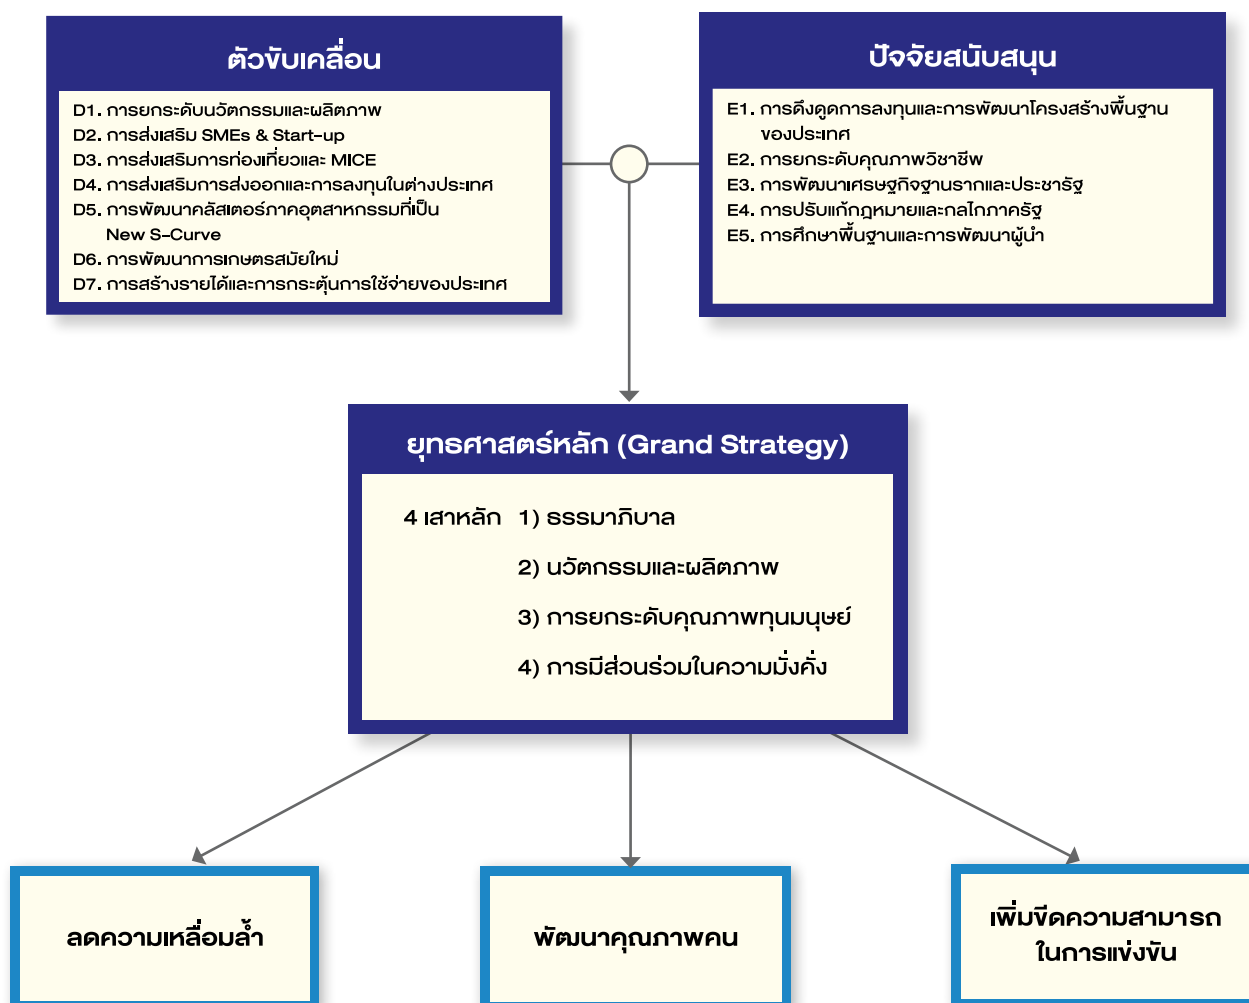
ตัวขับเคลื่อน

D1. การยกระดับนวัตกรรมและผลิตภาพ
D2. การส่งเสริม SMEs & Start-up
D3. การส่งเสริมการท่องเที่ยวและ MICE
D4. การส่งเสริมการส่งออกและการลงทุนในต่างประเทศ
D5. การพัฒนาคลัสเตอร์ภาคอุตสาหกรรมที่เป็น New S-Curve
D6. การพัฒนาการเกษตรสมัยใหม่
D7. การสร้างรายได้และการกระตุ้นการใช้จ่ายของประเทศ

ปัจจัยสนับสนุน

E1. การดึงดูดการลงทุนและการพัฒนาโครงสร้างพื้นฐานของประเทศ
E2. การยกระดับคุณภาพวิชาชีพ
E3. การพัฒนาเศรษฐกิจฐานรากและประชารัฐ
E4. การปรับแก้กฎหมายและกลไกภาครัฐ
E5. การศึกษาพื้นฐานและการพัฒนาผู้นำ

ยุทธศาสตร์หลัก (Grand Strategy)

4 เสาหลัก 1) ธรรมาภิบาล
2) นวัตกรรมและผลิตภาพ
3) การยกระดับคุณภาพทุนมนุษย์
4) การมีส่วนร่วมในความมั่งคั่ง

ลดความเหลื่อมล้ำ

พัฒนาคุณภาพคน

เพิ่มขีดความสามารถในการแข่งขัน